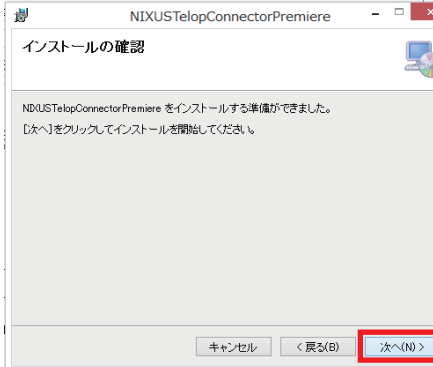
NIXUSTelopConnectorPremiere

インストールの確認

NIXUSTelopConnectorPremiere をインストールする準備ができました。

[次へ] をクリックしてインストールを開始してください。

キャンセル

< 戻る(B)

次へ(N) >